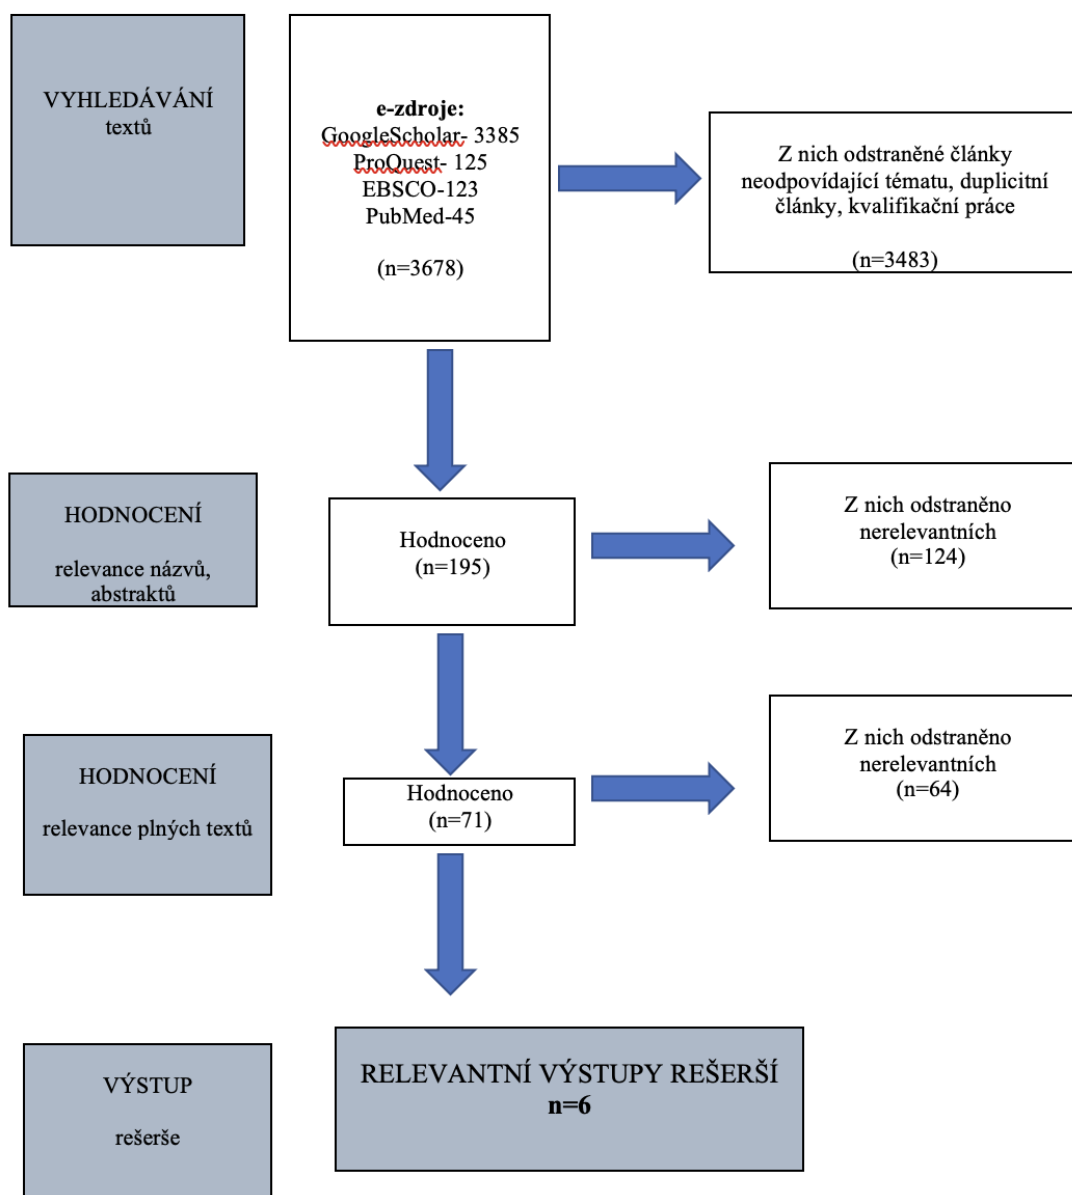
VYHLEDÁVÁNÍ
textů

**e-zdroje:**
GoogleScholar- 3385
ProQuest- 125
EBSCO-123
PubMed-45

(n=3678)

Z nich odstraněné články neodpovídající tématu, duplicitní články, kvalifikační práce

(n=3483)

HODNOCENÍ

relevance názvů, abstraktů

Hodnoceno
(n=195)

Z nich odstraněno nerelevantních
(n=124)

HODNOCENÍ

relevance plných textů

Hodnoceno
(n=71)

Z nich odstraněno nerelevantních
(n=64)

VÝSTUP

rešerše

RELEVANTNÍ VÝSTUPY REŠERŠÍ
**n=6**